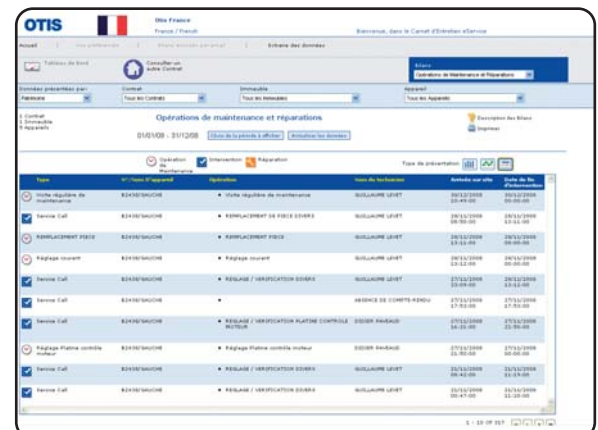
OTIS

Otis France
France / French

Bienvenue, dans le Carnet d'Entretien eService

Accueil | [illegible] | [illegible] | Échange des données

Tableau de bord

Consulter un autre Contrat

Bilans
Opérations de Maintenance et Réparations

Données présentées par: Patrimoine
Contrat: Tous les Contrats
Immeuble: Tous les Immeubles
Appareil: Tous les Appareils

1 Contrat
1 Immeuble
9 Appareils

Opérations de maintenance et réparations

01/01/09 - 31/12/08 Choix de la période à afficher Actualiser les données

Description des Bilans
Imprimer

Opération de Maintenance | Intervention | Réparation

Type de présentation

| Type | N°/Nom d'appareil | Opération | Nom du technicien | Arrivée sur site | Date de fin d'intervention |
|---|---|---|---|---|---|
| Visite régulière de maintenance | B2438/GAUCHE | • Visite régulière de maintenance | GUILLAUME LEVET | 30/12/2008 10:49:00 | 30/12/2008 00:00:00 |
| Service Call | B2438/GAUCHE | • REMPLACEMENT DE PIECE DIVERS | GUILLAUME LEVET | 29/12/2008 08:50:00 | 29/12/2008 13:11:00 |
| REMPLACEMENT PIECE | B2438/GAUCHE | • REMPLACEMENT PIECE | GUILLAUME LEVET | 29/12/2008 13:11:00 | 29/12/2008 00:00:00 |
| Réglage courant | B2438/GAUCHE | • Réglage courant | GUILLAUME LEVET | 28/12/2008 13:12:00 | 28/12/2008 00:00:00 |
| Service Call | B2438/GAUCHE | • REGLAGE / VERIFICATION DIVERS | GUILLAUME LEVET | 27/12/2008 23:09:00 | 28/12/2008 13:12:00 |
| Service Call | B2438/GAUCHE | • | ABSENCE DE COMPTE-RENDU | 27/12/2008 17:53:00 | 27/12/2008 17:53:00 |
| Service Call | B2438/GAUCHE | • REGLAGE / VERIFICATION PLATINE CONTROLE MOTEUR | DIDIER PAVEAUD | 27/12/2008 16:21:00 | 27/12/2008 21:50:00 |
| Réglage Platine contrôle moteur | B2438/GAUCHE | • Réglage Platine contrôle moteur | DIDIER PAVEAUD | 27/12/2008 21:50:00 | 27/12/2008 00:00:00 |
| Service Call | B2438/GAUCHE | • REGLAGE / VERIFICATION DIVERS | GUILLAUME LEVET | 22/12/2008 09:42:00 | 22/12/2008 11:27:00 |
| Service Call | B2438/GAUCHE | • REGLAGE / VERIFICATION DIVERS | GUILLAUME LEVET | 22/12/2008 09:47:00 | 22/12/2008 11:27:00 |

1 - 10 OF 207